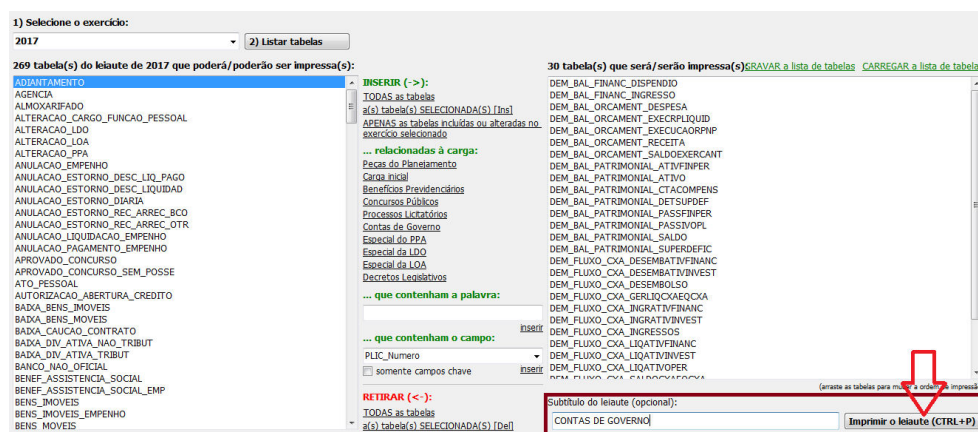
1) Selecione o exercício:

2017

2) Listar tabelas

269 tabela(s) do leiaute de 2017 que poderá/poderão ser impressa(s):

ADIANTAMENTO
AGENCIA
ALMOXARIFADO
ALTERACAO_CARGO_FUNCAO_PESSOAL
ALTERACAO_LDO
ALTERACAO_LOA
ALTERACAO_PPA
ANULACAO_EMPENHO
ANULACAO_ESTORNO_DESC_LIQ_PAGO
ANULACAO_ESTORNO_DESC_LIQUIDAD
ANULACAO_ESTORNO_DIARIA
ANULACAO_ESTORNO_REC_ARREC_BCO
ANULACAO_ESTORNO_REC_ARREC_OTR
ANULACAO_LIQUIDACAO_EMPENHO
ANULACAO_PAGAMENTO_EMPENHO
APROVADO_CONCURSO
APROVADO_CONCURSO_SEM_POSSE
ATO_PESSOAL
AUTORIZACAO_ABERTURA_CREDITO
BAIXA_BENS_IMOVEIS
BAIXA_BENS_MOVEIS
BAIXA_CAUCAO_CONTRATO
BAIXA_DIV_ATIVA_NAO_TRIBUT
BAIXA_DIV_ATIVA_TRIBUT
BANCO_NAO_OFICIAL
BENEF_ASSISTENCIA_SOCIAL
BENEF_ASSISTENCIA_SOCIAL_EMP
BENS_IMOVEIS
BENS_IMOVEIS_EMPENHO
BENS_MOVEIS

INSERIR (->):
TODAS as tabelas
a(s) tabela(s) SELECIONADA(S) [Ins]
APENAS as tabelas incluídas ou alteradas no exercício selecionado
... relacionadas à carga:
Peças do Planejamento
Carga inicial
Benefícios Previdenciários
Concursos Públicos
Processos Licitatórios
Contas de Governo
Especial do PPA
Especial da LDO
Especial da LOA
Decretos Legislativos
... que contenham a palavra:
inserir
... que contenham o campo:
PLIC_Numero
somente campos chave
inserir
RETIRAR (<-):
TODAS as tabelas
a(s) tabela(s) SELECIONADA(S) [Del]

30 tabela(s) que será/serão impressa(s):

GRAVAR a lista de tabelas
CARREGAR a lista de tabelas

DEM_BAL_FINANC_DISPENDIO
DEM_BAL_FINANC_INGRESSO
DEM_BAL_ORCAMENT_DESPESA
DEM_BAL_ORCAMENT_EXECRPLIQUID
DEM_BAL_ORCAMENT_EXECUCAORPNP
DEM_BAL_ORCAMENT_RECEITA
DEM_BAL_ORCAMENT_SALDOEXERCANT
DEM_BAL_PATRIMONIAL_ATIVFINPER
DEM_BAL_PATRIMONIAL_ATIVO
DEM_BAL_PATRIMONIAL_CTACOMPENS
DEM_BAL_PATRIMONIAL_DETSUPDEF
DEM_BAL_PATRIMONIAL_PASSFINPER
DEM_BAL_PATRIMONIAL_PASSIVOPL
DEM_BAL_PATRIMONIAL_SALDO
DEM_BAL_PATRIMONIAL_SUPERDEFIC
DEM_FLUXO_CXA_DESEMBATIVFINANC
DEM_FLUXO_CXA_DESEMBATIVINVEST
DEM_FLUXO_CXA_DESEMBOLSO
DEM_FLUXO_CXA_GERLIQCXAEQCXA
DEM_FLUXO_CXA_INGRATIVFINANC
DEM_FLUXO_CXA_INGRATIVINVEST
DEM_FLUXO_CXA_INGRESSOS
DEM_FLUXO_CXA_LIQATIVFINANC
DEM_FLUXO_CXA_LIQATIVINVEST
DEM_FLUXO_CXA_LIQATIVOPER
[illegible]

(arraste as tabelas para mu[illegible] a ordem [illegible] impressã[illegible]

Subtítulo do leiaute (opcional):
CONTAS DE GOVERNO
Imprimir o leiaute (CTRL+P)